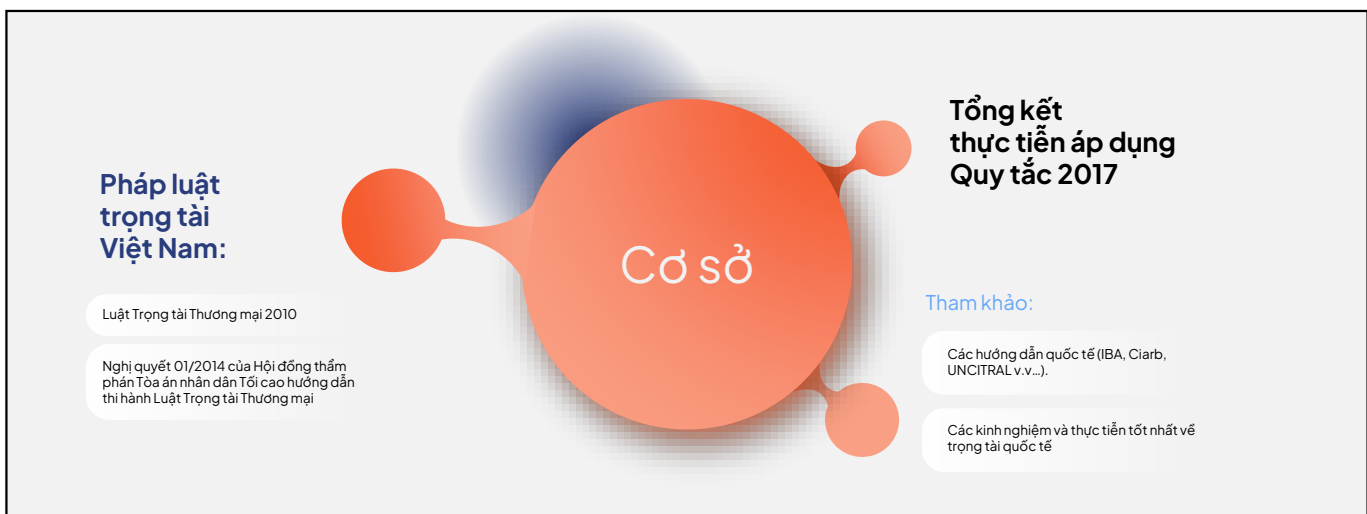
Pháp luật trọng tài Việt Nam:

Luật Trọng tài Thương mại 2010

Nghị quyết 01/2014 của Hội đồng thẩm phán Tòa án nhân dân Tối cao hướng dẫn thi hành Luật Trọng tài Thương mại

Cơ sở

Tổng kết thực tiễn áp dụng Quy tắc 2017

Tham khảo:

Các hướng dẫn quốc tế (IBA, Ciarb, UNCITRAL v.v...).

Các kinh nghiệm và thực tiễn tốt nhất về trọng tài quốc tế